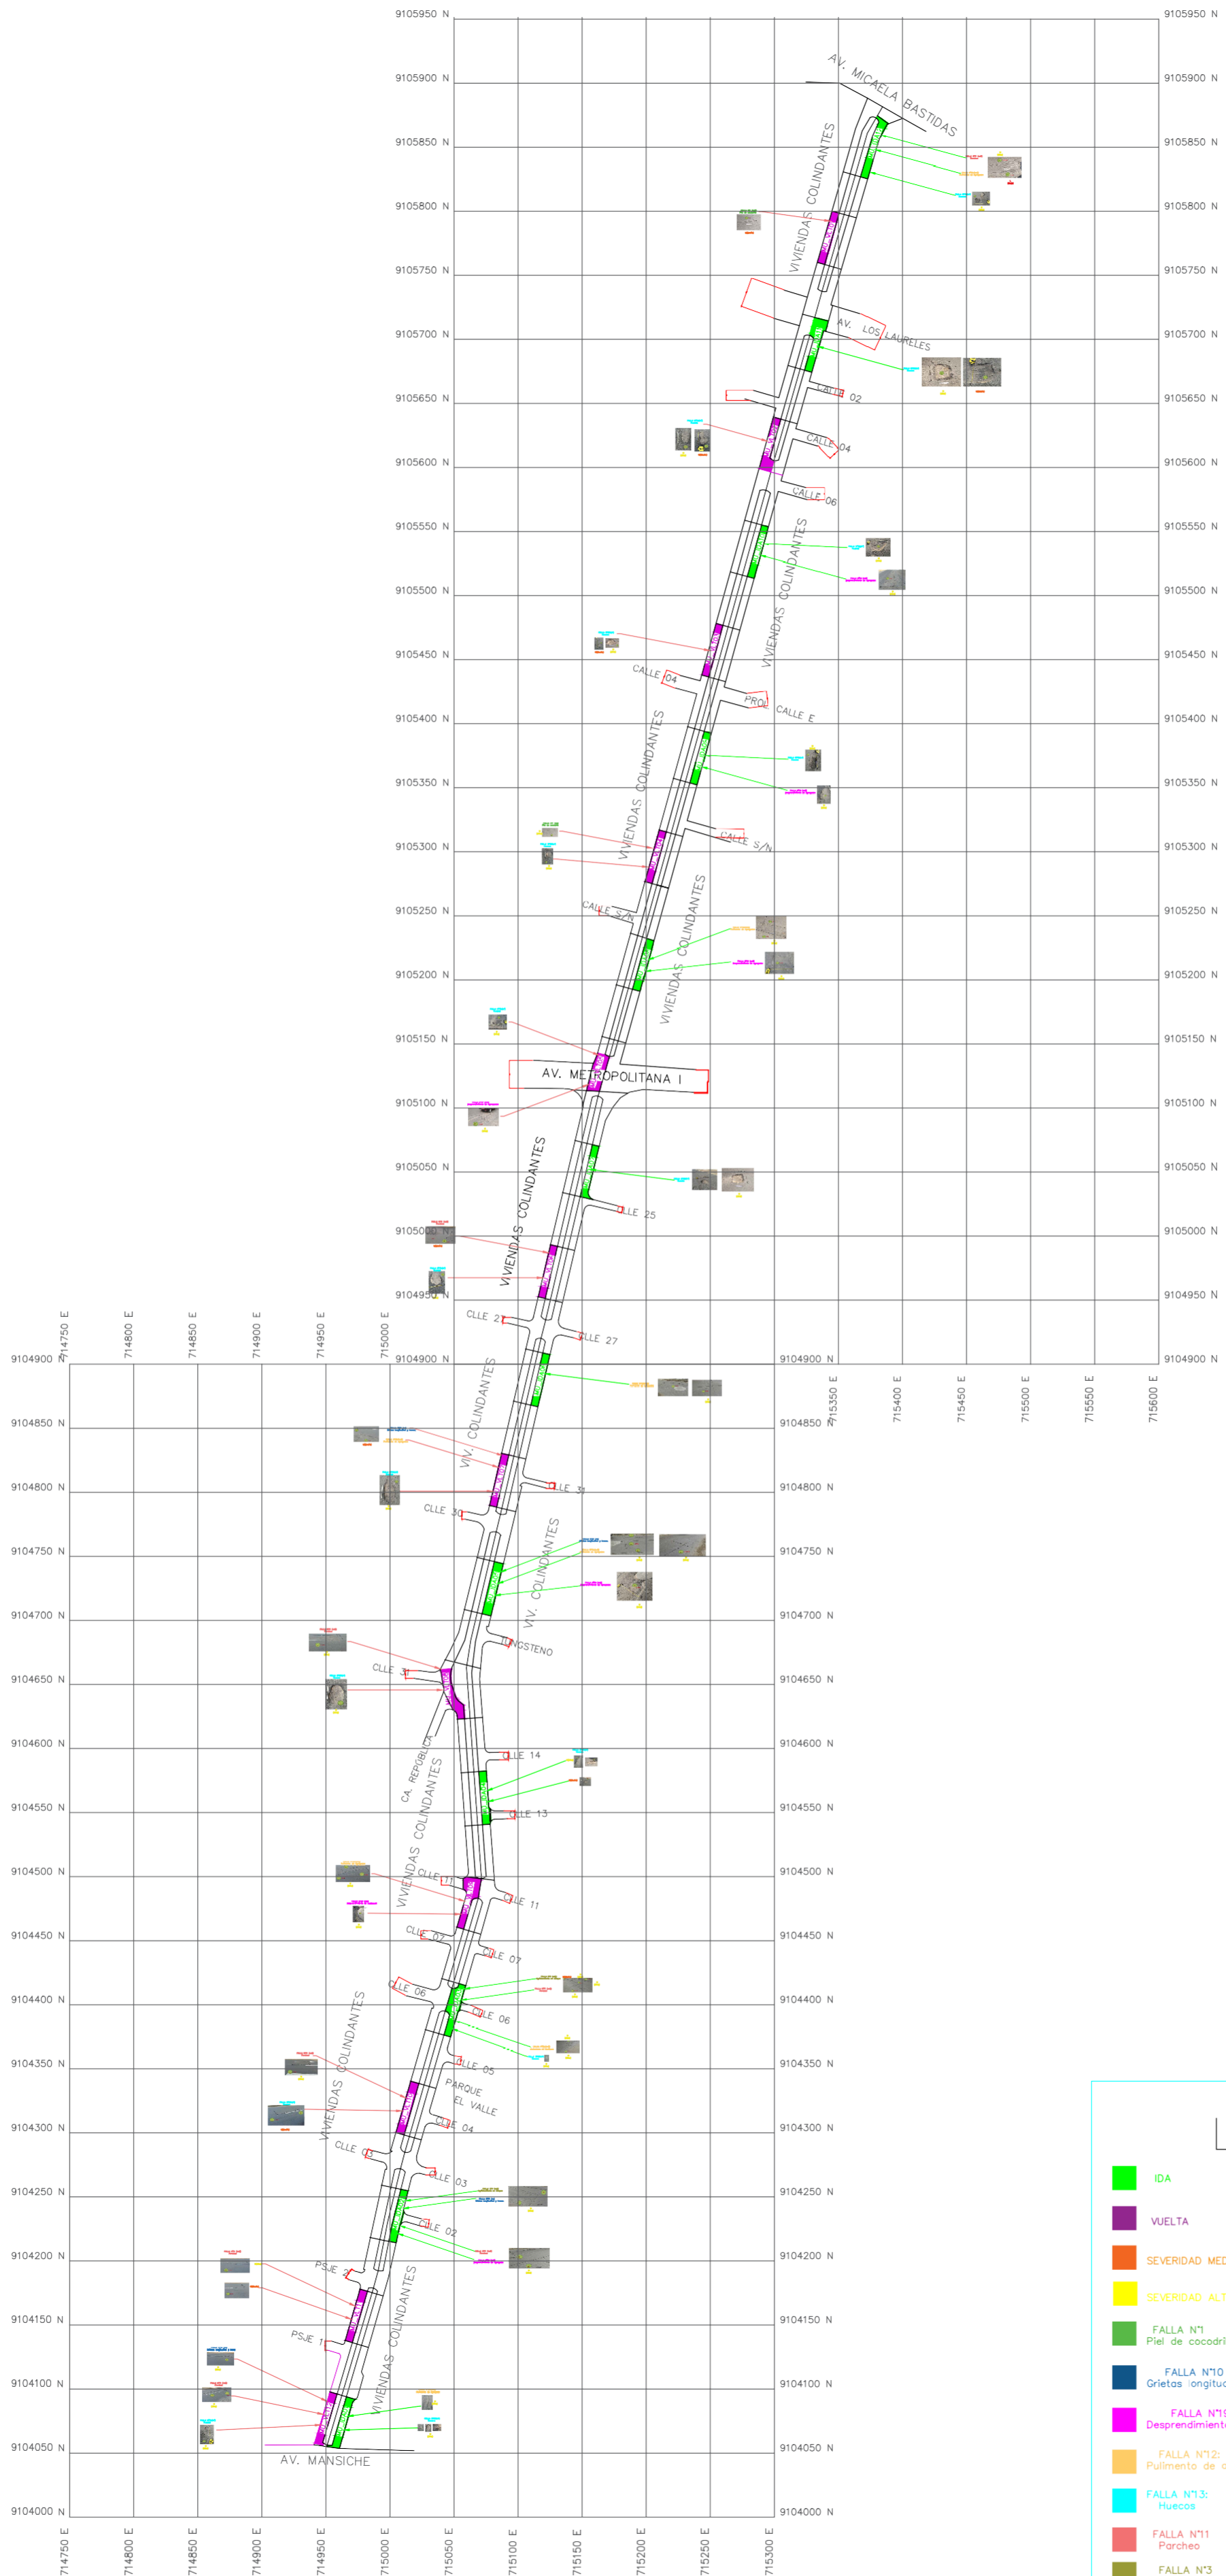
9105950 N
9105950 N
9105900 N
9105900 N
AV. MICAELA BASTIDAS
9105850 N
9105850 N
VIVIENDAS COLINDANTES
9105800 N
9105800 N
9105750 N
9105750 N
AV. LOS LAURELES
9105700 N
9105700 N
CALLE 02
9105650 N
9105650 N
CALLE 04
9105600 N
9105600 N
CALLE 06
9105550 N
9105550 N
VIVIENDAS COLINDANTES
9105500 N
9105500 N
9105450 N
9105450 N
CALLE 04
PROL. CALLE E
9105400 N
9105400 N
VIVIENDAS COLINDANTES
9105350 N
9105350 N
CALLE S/N
9105300 N
9105300 N
CALLE S/N
9105250 N
9105250 N
VIVIENDAS COLINDANTES
9105200 N
9105200 N
9105150 N
9105150 N
AV. METROPOLITANA I
9105100 N
9105100 N
9105050 N
9105050 N
VIVIENDAS COLINDANTES
CLLE 25
9105000 N
9105000 N
9104950 N
9104950 N
CLLE 27
CLLE 27
714750 E
714800 E
714850 E
714900 E
714950 E
715000 E
9104900 N
9104900 N
9104900 N
9104900 N
715350 E
715400 E
715450 E
715500 E
715550 E
715600 E
9104850 N
9104850 N
VIV. COLINDANTES
9104800 N
CLLE 31
9104800 N
CLLE 30
9104750 N
9104750 N
VIV. COLINDANTES
9104700 N
9104700 N
TUNGSTENO
CLLE 31
9104650 N
9104650 N
9104600 N
CLLE 14
9104600 N
CA. REPUBLICA
VIVIENDAS COLINDANTES
9104550 N
CLLE 13
9104550 N
9104500 N
CLLE 12
9104500 N
CLLE 11
9104450 N
CLLE 02
9104450 N
CLLE 07
CLLE 06
9104400 N
9104400 N
CLLE 06
VIVIENDAS COLINDANTES
9104350 N
CLLE 05
9104350 N
PARQUE EL VALLE
9104300 N
CLLE 04
9104300 N
CLLE 03
CLLE 03
9104250 N
9104250 N
CLLE 02
9104200 N
PSJE 2
9104200 N
9104150 N
PSJE 1
9104150 N
VIVIENDAS COLINDANTES
9104100 N
9104100 N
9104050 N
AV. MANSICHE
9104050 N
9104000 N
9104000 N
714750 E
714800 E
714850 E
714900 E
714950 E
715000 E
715050 E
715100 E
715150 E
715200 E
715250 E
715300 E
IDA
VUELTA
SEVERIDAD MED
SEVERIDAD ALT
FALLA N°1 Piel de cocodri
FALLA N°10 Grietas longitud
FALLA N°19 Desprendimiento
FALLA N°12: Pulimento de
FALLA N°13: Huecos
FALLA N°11 Parcheo
FALLA N°3